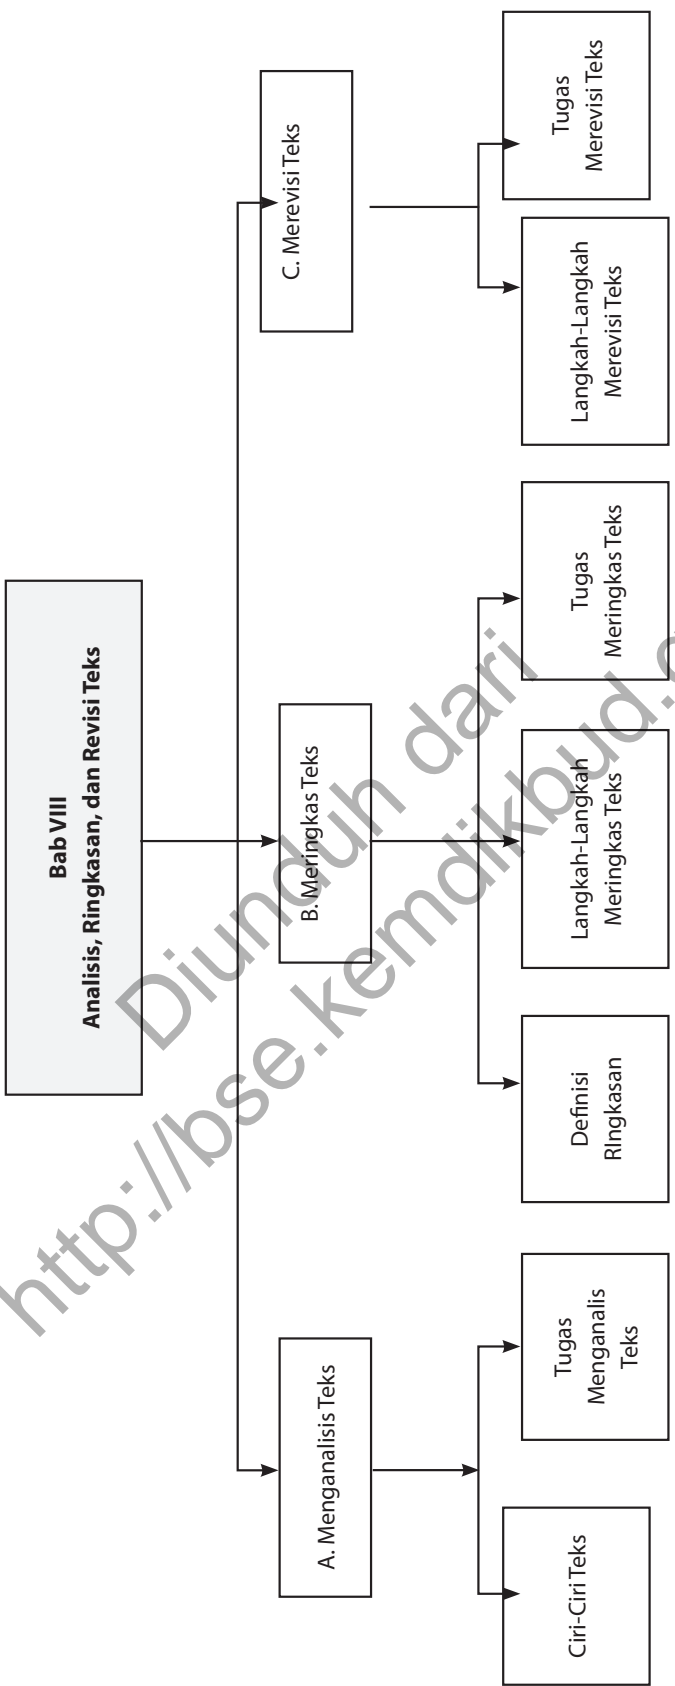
Bab VIII
Analisis, Ringkasan, dan Revisi Teks

A. Menganalisis Teks

Ciri-Ciri Teks

Tugas Menganalisis Teks

B. Meringkas Teks

Definisi RIngkasan

Langkah-Langkah Meringkas Teks

Tugas Meringkas Teks

C. Merevisi Teks

Langkah-Langkah Merevisi Teks

Tugas Merevisi Teks

Diunduh dari http://bse.kemdikbud.go.id